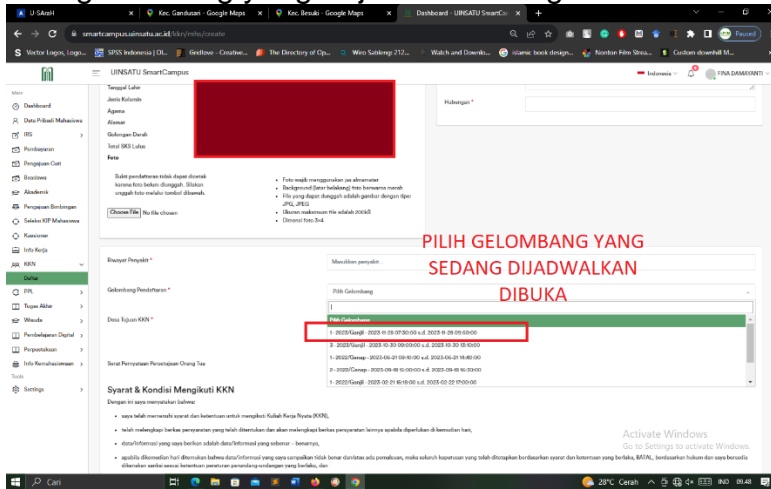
U-SAraH | Kec. Gandusari - Google Maps | Kec. Besuki - Google Maps | Dashboard - UINSATU SmartCampus

smartcampus.uinsatu.ac.id/kkn/mhs/create

Paused

Vector Logos, Logo... | SPSS Indonesia | Ol... | Gridlove - Creative... | The Directory of Op... | Wiro Sableng 212... | Watch and Downlo... | islamic book design... | Nonton Film Strea... | Custom downhill M...

UINSATU SmartCampus

Indonesia | FINA DAMAYANTI

Main
Dashboard
Data Pribadi Mahasiswa
IRS
Pembayaran
Pengajuan Cuti
Beasiswa
Akademik
Pengajuan Bimbingan
Seleksi KIP Mahasiswa
Kuesioner
Info Kerja
KKN
Daftar
PPL
Tugas Akhir
Wisuda
Pembelajaran Digital
Perpustakaan
Info Kemahasiswaan
Tools
Settings

Tanggal Lahir
Jenis Kelamin
Agama
Alamat
Golongan Darah
Total SKS Lulus
Foto

Hubungan *

Sukses pendaftaran tidak dapat dicetak karena foto belum diunggah. Silakan unggah foto melalui tombol dibawah.

Choose File | No file chosen

• Foto wajib menggunakan jas almamater
• Background (latar belakang) foto berwarna merah
• File yang dapat diunggah adalah gambar dengan tipe JPG, JPEG
• Ukuran maksimum file adalah 200kB
• Dimensi foto 3x4.

Riwayat Penyakit *
Masukkan penyakit...

PILIH GELOMBANG YANG SEDANG DIJADWALKAN DIBUKA

Gelombang Pendaftaran *
Pilih Gelombang

Desa Tujuan KKN *

Pilih Gelombang
1 - 2023/Ganjil - 2023-11-26 07:30:00 s.d. 2023-11-29 05:59:00
2 - 2023/Ganjil - 2023-10-30 09:00:00 s.d. 2023-10-30 13:10:00
1 - 2022/Genap - 2023-06-21 09:10:00 s.d. 2023-06-21 16:40:00
2 - 2022/Genap - 2023-09-18 10:00:00 s.d. 2023-09-19 16:30:00
1 - 2022/Ganjil - 2023-02-21 15:10:00 s.d. 2023-02-22 17:00:00

Surat Pernyataan Persetujuan Orang Tua

Syarat & Kondisi Mengikuti KKN
Dengan ini saya menyatakan bahwa:
• saya telah memenuhi syarat dan ketentuan untuk mengikuti Kuliah Kerja Nyata (KKN),
• telah melengkapi berkas persyaratan yang telah ditentukan dan akan melengkapi berkas persyaratan lainnya apabila diperlukan di kemudian hari,
• data/informasi yang saya berikan adalah data/informasi yang sebenar - benarnya,
• apabila dikemudian hari ditemukan bahwa data/informasi yang saya sampaikan tidak benar dan/atau ada pemalsuan, maka seluruh keputusan yang telah ditetapkan berdasarkan syarat dan ketentuan yang berlaku, BATAL, bersedia diberikan sanksi sesuai ketentuan peraturan perundang-undangan yang berlaku, dan

Activate Windows
Go to Settings to activate Windows.

Cari
28°C Cerah IND 09.48